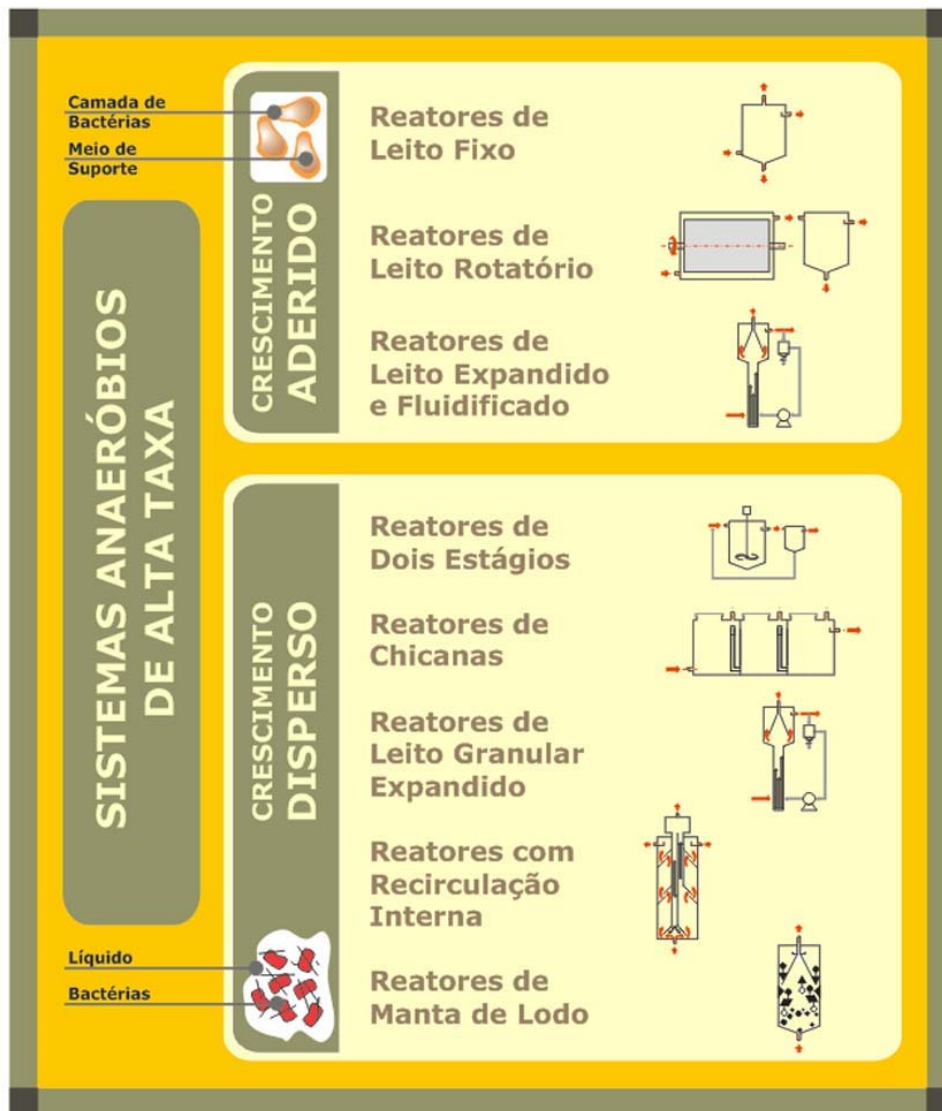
SISTEMAS ANAERÓBIOS DE ALTA TAXA

Camada de Bactérias

Meio de Suporte

CRESCIMENTO ADERIDO

Reatores de Leito Fixo

Reatores de Leito Rotatório

Reatores de Leito Expandido e Fluidificado

CRESCIMENTO DISPERSO

Reatores de Dois Estágios

Reatores de Chicanas

Reatores de Leito Granular Expandido

Reatores com Recirculação Interna

Reatores de Manta de Lodo

Líquido

Bactérias